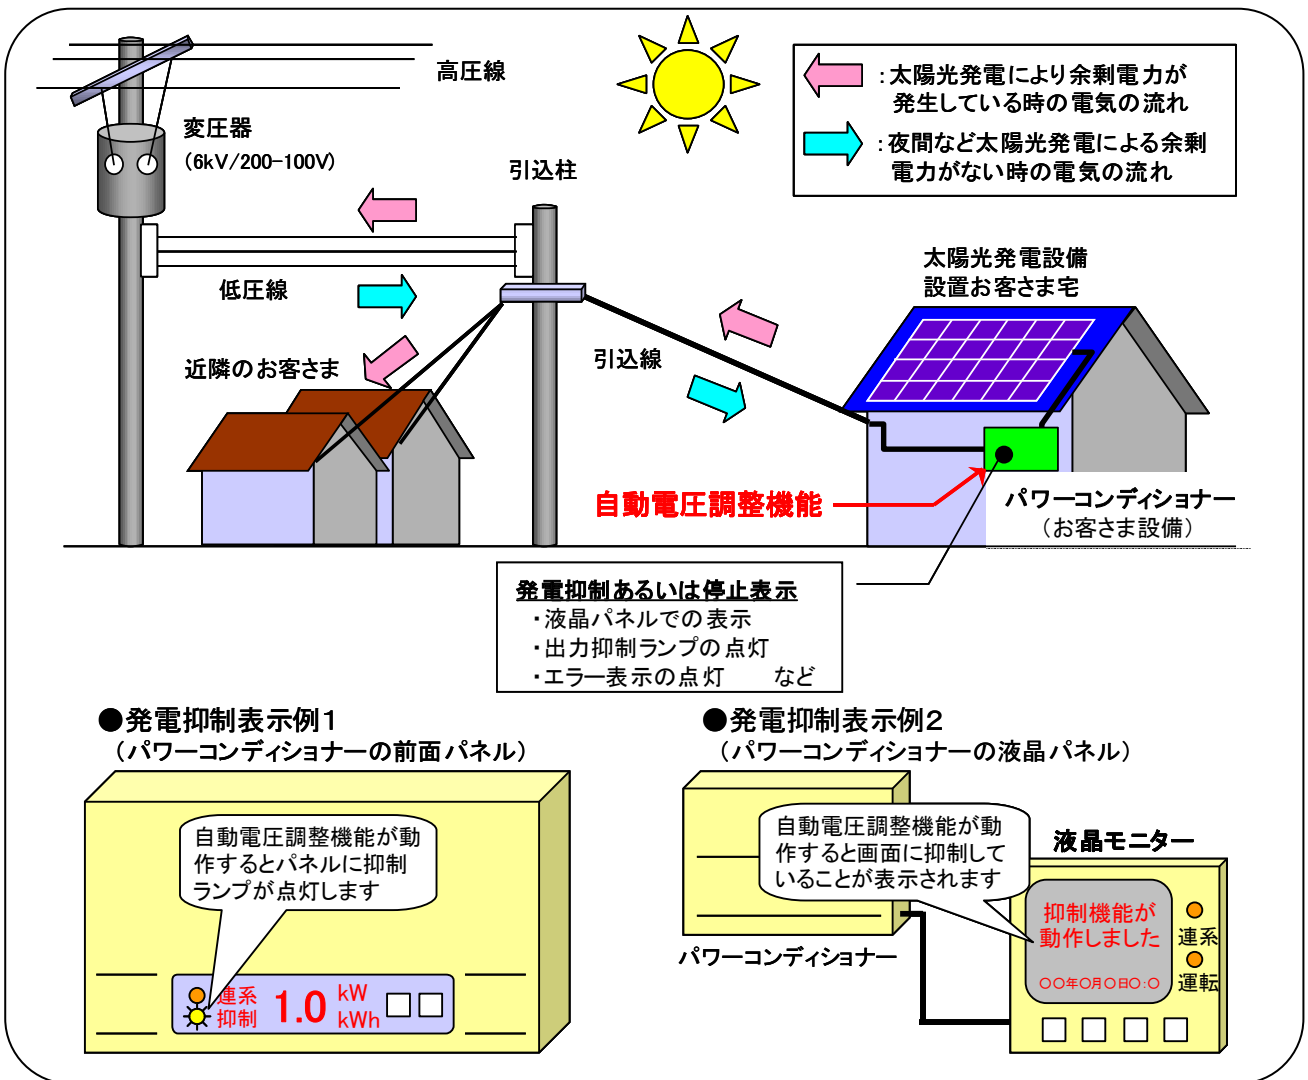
高圧線

変圧器
(6kV/200-100V)

：太陽光発電により余剰電力が発生している時の電気の流れ

：夜間など太陽光発電による余剰電力がない時の電気の流れ

引込柱

低圧線

太陽光発電設備設置お客さま宅

近隣のお客さま

引込線

自動電圧調整機能

パワーコンディショナー
（お客さま設備）

発電抑制あるいは停止表示
・液晶パネルでの表示
・出力抑制ランプの点灯
・エラー表示の点灯　　など

●発電抑制表示例1
（パワーコンディショナーの前面パネル）

自動電圧調整機能が動作するとパネルに抑制ランプが点灯します

連系
抑制
1.0 kW kWh

●発電抑制表示例2
（パワーコンディショナーの液晶パネル）

自動電圧調整機能が動作すると画面に抑制していることが表示されます

液晶モニター

抑制機能が動作しました
○○年○月○日○:○

連系
運転

パワーコンディショナー